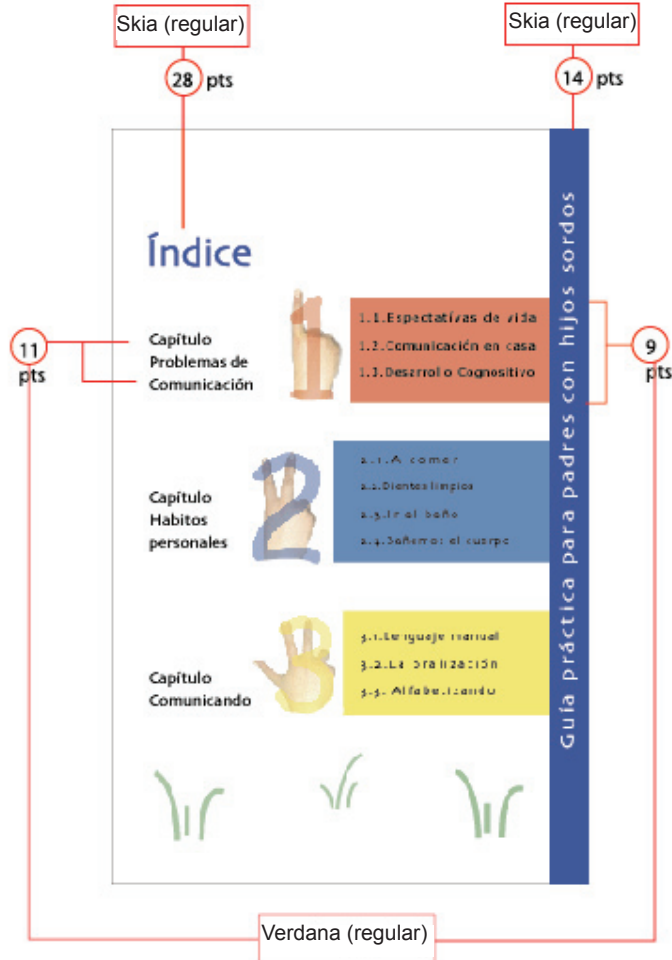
Skia (regular)

28 pts

Skia (regular)

14 pts

Índice

11 pts

Capítulo
Problemas de
Comunicación

1.1.Espectativas de vida
1.2.Comunicación en casa
1.3.Desarrollo Cognositivo

9 pts

Capítulo
Habitos
personales

2.1.A comer
2.2.Dientes limpios
2.3.Ir al baño
2.4.Bañemos el cuerpo

Capítulo
Comunicando

3.1.Lenguaje manual
3.2.La oralización
3.3.Alfabetizando

Guía práctica para padres con hijos sordos

Verdana (regular)